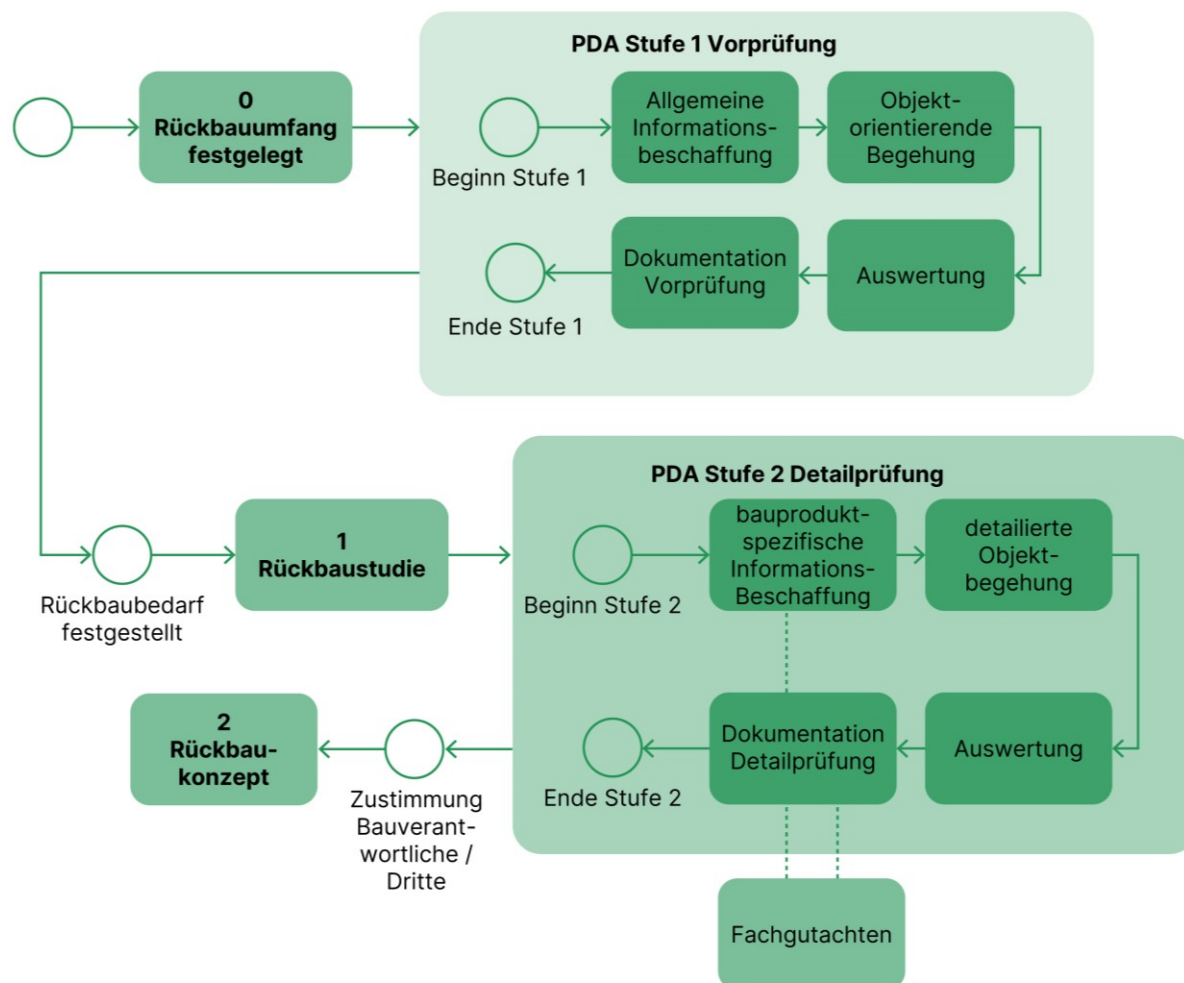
0
Rückbauumfang festgelegt

PDA Stufe 1 Vorprüfung

Beginn Stufe 1

Allgemeine Informationsbeschaffung

Objektorientierende Begehung

Auswertung

Dokumentation Vorprüfung

Ende Stufe 1

Rückbaubedarf festgestellt

1
Rückbaustudie

PDA Stufe 2 Detailprüfung

Beginn Stufe 2

bauproduktspezifische Informations-Beschaffung

detailierte Objektbegehung

Auswertung

Dokumentation Detailprüfung

Ende Stufe 2

Fachgutachten

Zustimmung Bauverantwortliche / Dritte

2
Rückbaukonzept